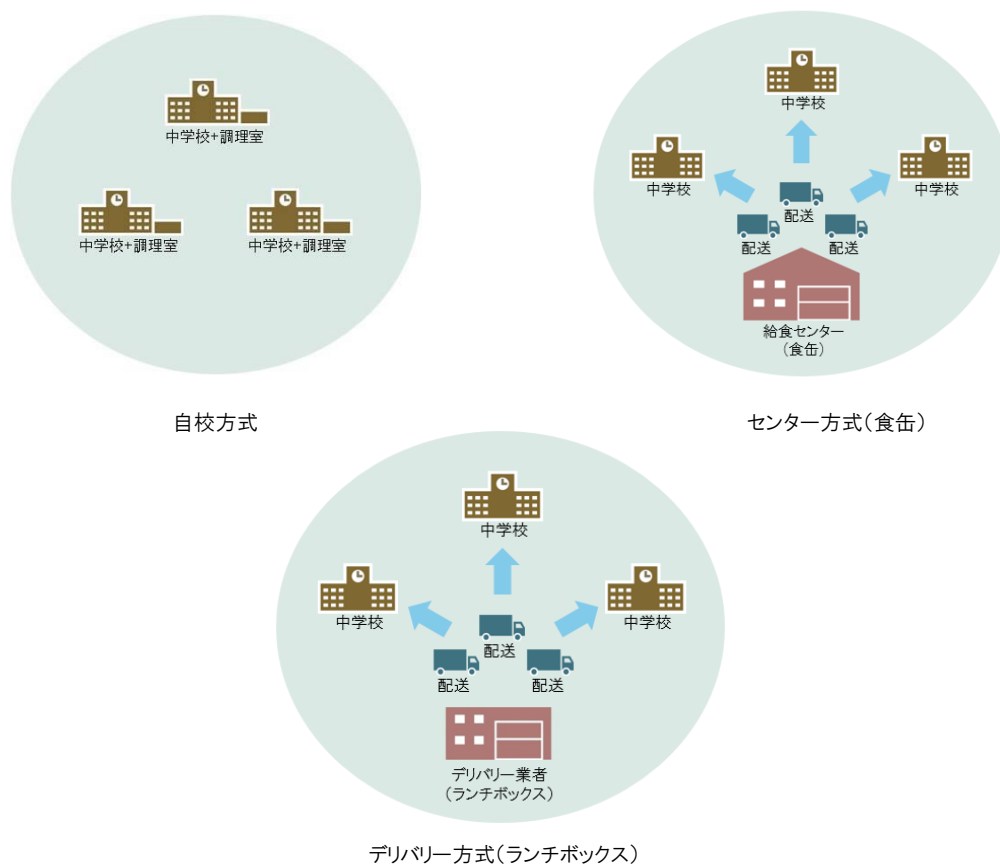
中学校+調理室

中学校+調理室

中学校+調理室

自校方式

中学校

中学校

中学校

配送

配送

配送

給食センター
（食缶）

センター方式（食缶）

中学校

中学校

中学校

配送

配送

配送

デリバリー業者
（ランチボックス）

デリバリー方式（ランチボックス）